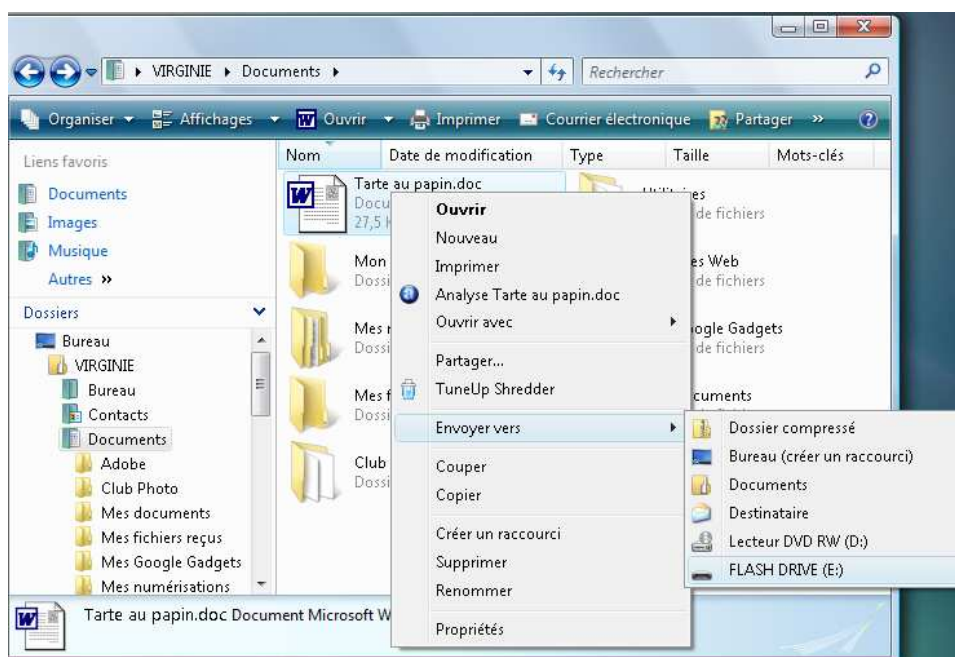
VIRGINIE ▸ Documents ▸

Rechercher

Organiser ▾ Affichages ▾ Ouvrir ▾ Imprimer Courrier électronique Partager »

Liens favoris
Documents
Images
Musique
Autres »

Dossiers
Bureau
VIRGINIE
Bureau
Contacts
Documents
Adobe
Club Photo
Mes documents
Mes fichiers reçus
Mes Google Gadgets
Mes numérisations

| Nom | Date de modification | Type | Taille | Mots-clés |
|---|---|---|---|---|

Tarte au papin.doc
Docu
27,5 K

Mon
Dossi

Mes n
Dossi

Mes f
Dossi

Club
Dossi

Utilitaires
de fichiers

es Web
de fichiers

ogle Gadgets
de fichiers

cuments

Ouvrir
Nouveau
Imprimer
Analyse Tarte au papin.doc
Ouvrir avec
Partager...
TuneUp Shredder
Envoyer vers
Couper
Copier
Créer un raccourci
Supprimer
Renommer
Propriétés

Dossier compressé
Bureau (créer un raccourci)
Documents
Destinataire
Lecteur DVD RW (D:)
FLASH DRIVE (E:)

Tarte au papin.doc Document Microsoft W